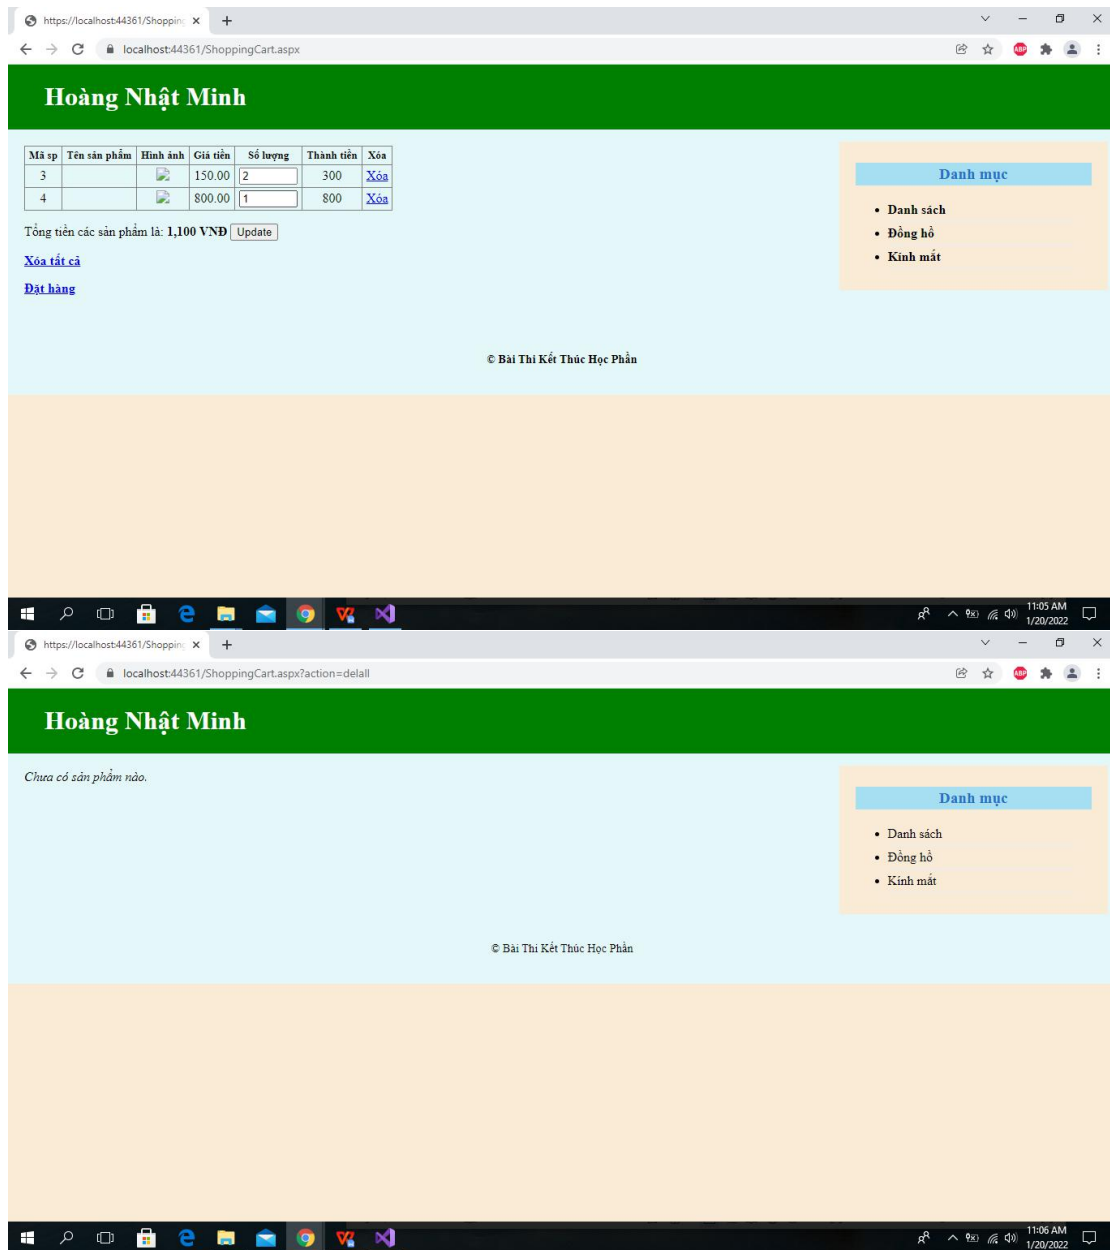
https://localhost:44361/Shoppin ×
+
localhost:44361/ShoppingCart.aspx

Hoàng Nhật Minh

| Mã sp | Tên sản phẩm | Hình ảnh | Giá tiền | Số lượng | Thành tiền | Xóa |
|---|---|---|---|---|---|---|
| 3 | | | 150.00 | 2 | 300 | Xóa |
| 4 | | | 800.00 | 1 | 800 | Xóa |

Tổng tiền các sản phẩm là: **1,100 VNĐ** Update

Xóa tất cả

Đặt hàng

Danh mục

- Danh sách
- Đồng hồ
- Kính mát

© Bài Thi Kết Thúc Học Phần

11:05 AM
1/20/2022

https://localhost:44361/Shoppin ×
+
localhost:44361/ShoppingCart.aspx?action=delall

Hoàng Nhật Minh

Chưa có sản phẩm nào.

Danh mục

- Danh sách
- Đồng hồ
- Kính mát

© Bài Thi Kết Thúc Học Phần

11:06 AM
1/20/2022